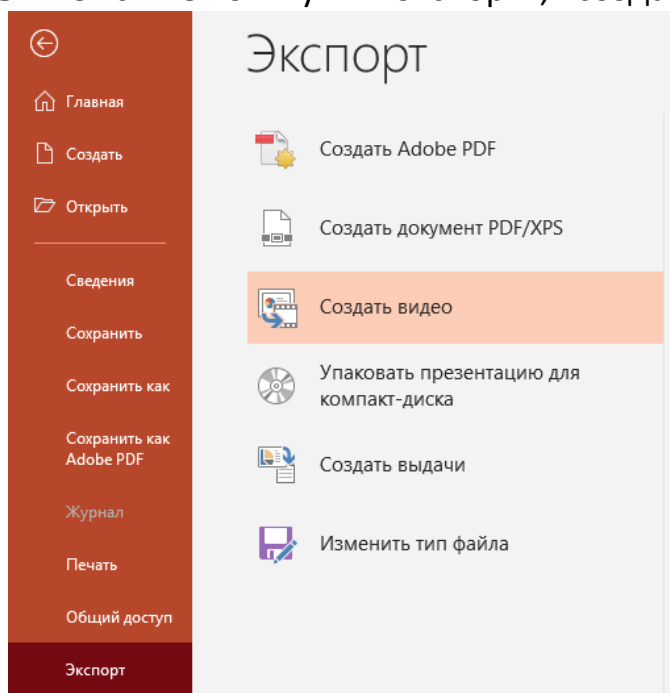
Главная
Создать
Открыть
Сведения
Сохранить
Сохранить как
Сохранить как Adobe PDF
Журнал
Печать
Общий доступ
Экспорт

Экспорт

Создать Adobe PDF
Создать документ PDF/XPS
Создать видео
Упаковать презентацию для компакт-диска
Создать выдачи
Изменить тип файла